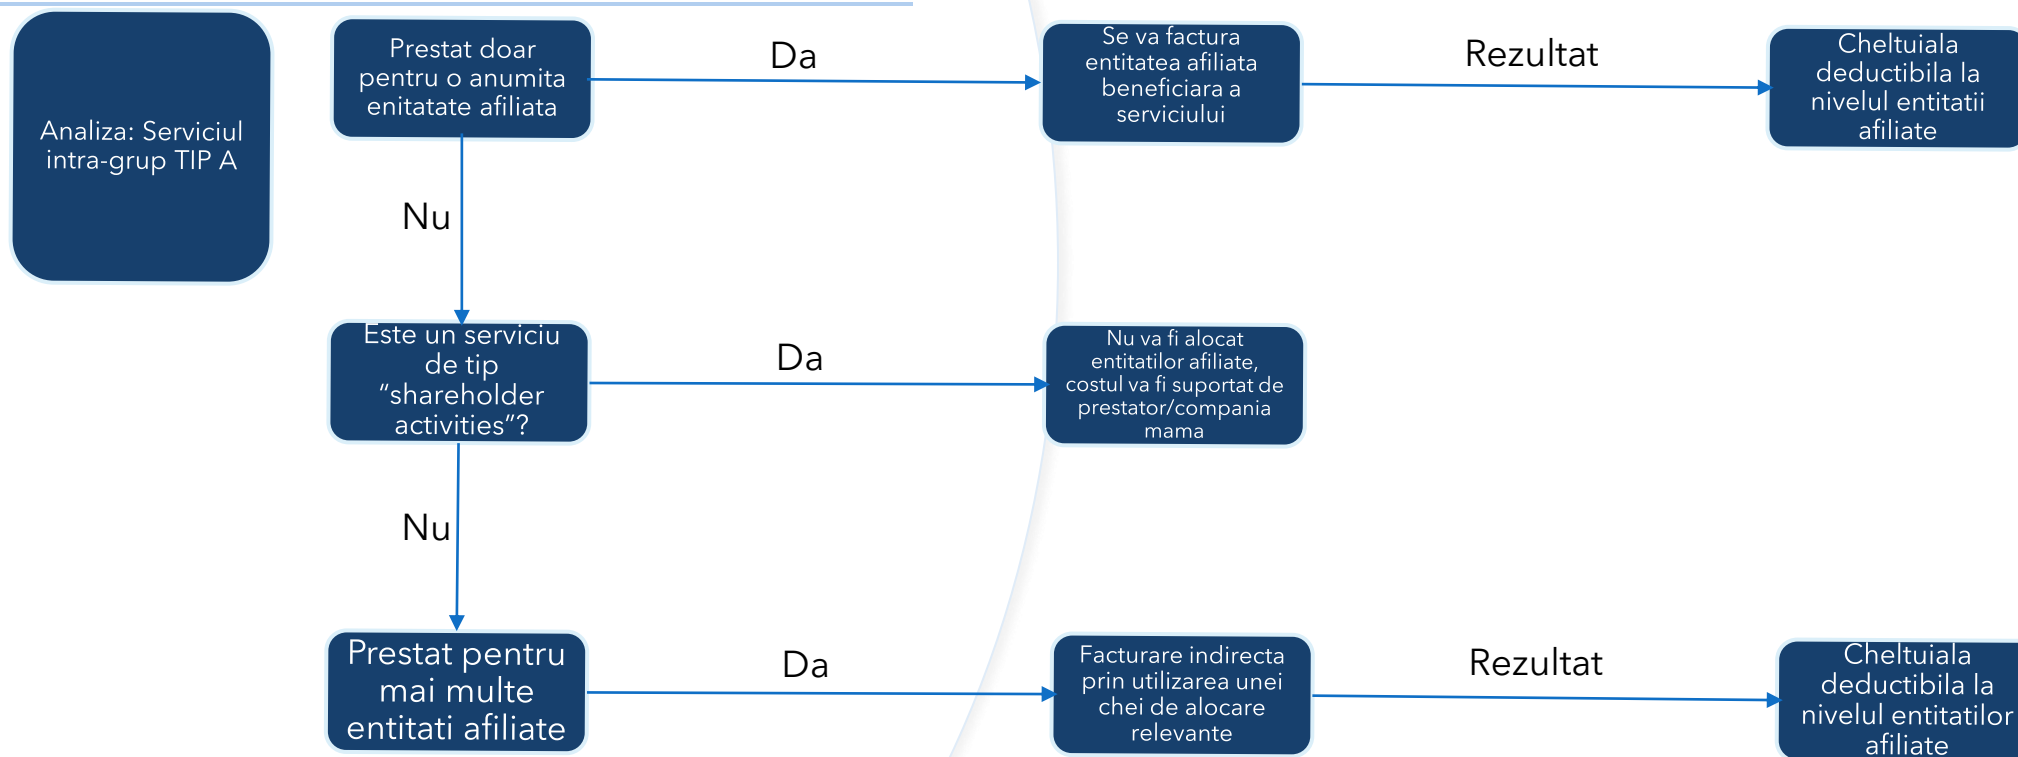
Analiza: Serviciul intra-grup TIP A

Prestat doar pentru o anumita enitatate afiliata

Da

Se va factura entitatea afiliata beneficiara a serviciului

Rezultat

Cheltuiala deductibila la nivelul entitatii afiliate

Nu

Este un serviciu de tip “shareholder activities”?

Da

Nu va fi alocat entitatilor afiliate, costul va fi suportat de prestator/compania mama

Nu

Prestat pentru mai multe entitati afiliate

Da

Facturare indirecta prin utilizarea unei chei de alocare relevante

Rezultat

Cheltuiala deductibila la nivelul entitatilor afiliate